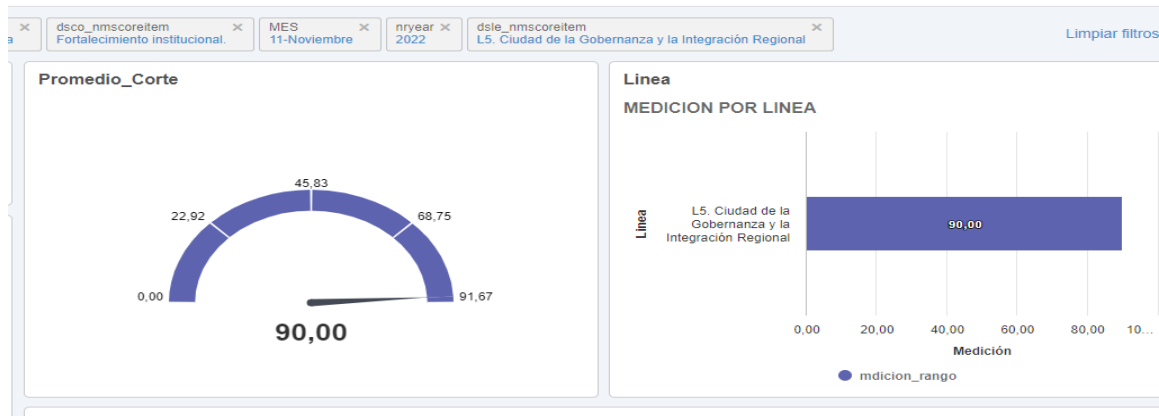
a ×
dsco_nmscoreitem ×
Fortalecimiento institucional.
MES ×
11-Noviembre
nryear ×
2022
dsle_nmscoreitem ×
L5. Ciudad de la Gobernanza y la Integración Regional
Limpiar filtros

Promedio_Corte

45,83
22,92
68,75
0,00
91,67
90,00

Linea
MEDICION POR LINEA

Linea
L5. Ciudad de la Gobernanza y la Integración Regional
90,00
0,00 20,00 40,00 60,00 80,00 10...
Medición
mdicion_rango